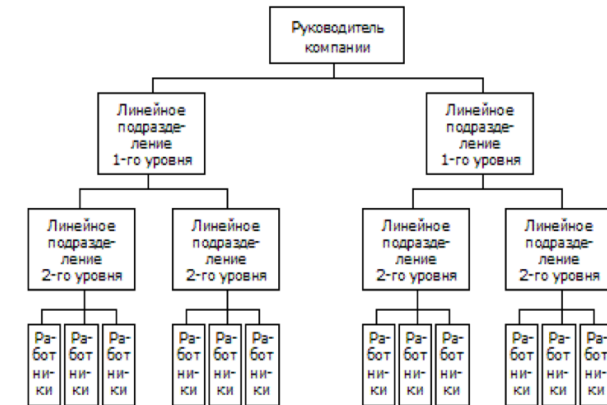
Руководитель компании

Линейное подразделение 1-го уровня

Линейное подразделение 1-го уровня

Линейное подразделение 2-го уровня

Линейное подразделение 2-го уровня

Линейное подразделение 2-го уровня

Линейное подразделение 2-го уровня

Работники

Работники

Работники

Работники

Работники

Работники

Работники

Работники

Работники

Работники

Работники

Работники